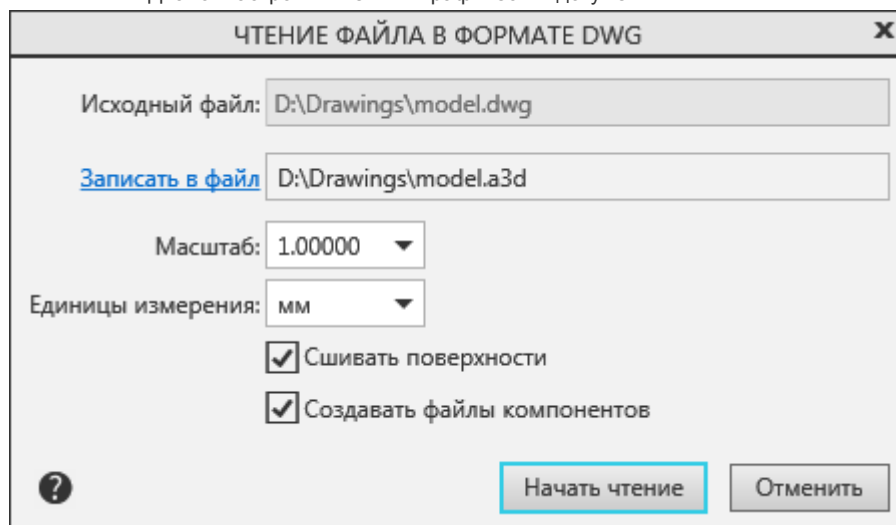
ЧТЕНИЕ ФАЙЛА В ФОРМАТЕ DWG

Исходный файл: D:\Drawings\model.dwg

Записать в файл D:\Drawings\model.a3d

Масштаб: 1.00000

Единицы измерения: мм

Сшивать поверхности

Создавать файлы компонентов

?

Начать чтение

Отменить